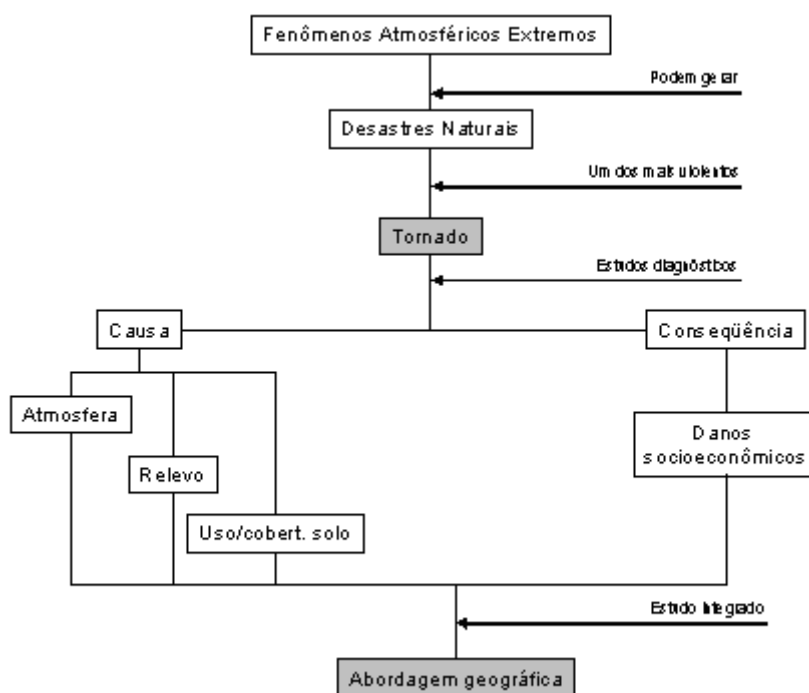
Fenômenos Atmosféricos Extremos

Podem gerar

Desastres Naturais

Um dos mais violentos

Tornado

Estudos diagnósticos

Causa

Conseqüência

Atmosfera

Relevo

Uso/cobert. solo

Danos socioeconômicos

Estudo integrado

Abordagem geográfica